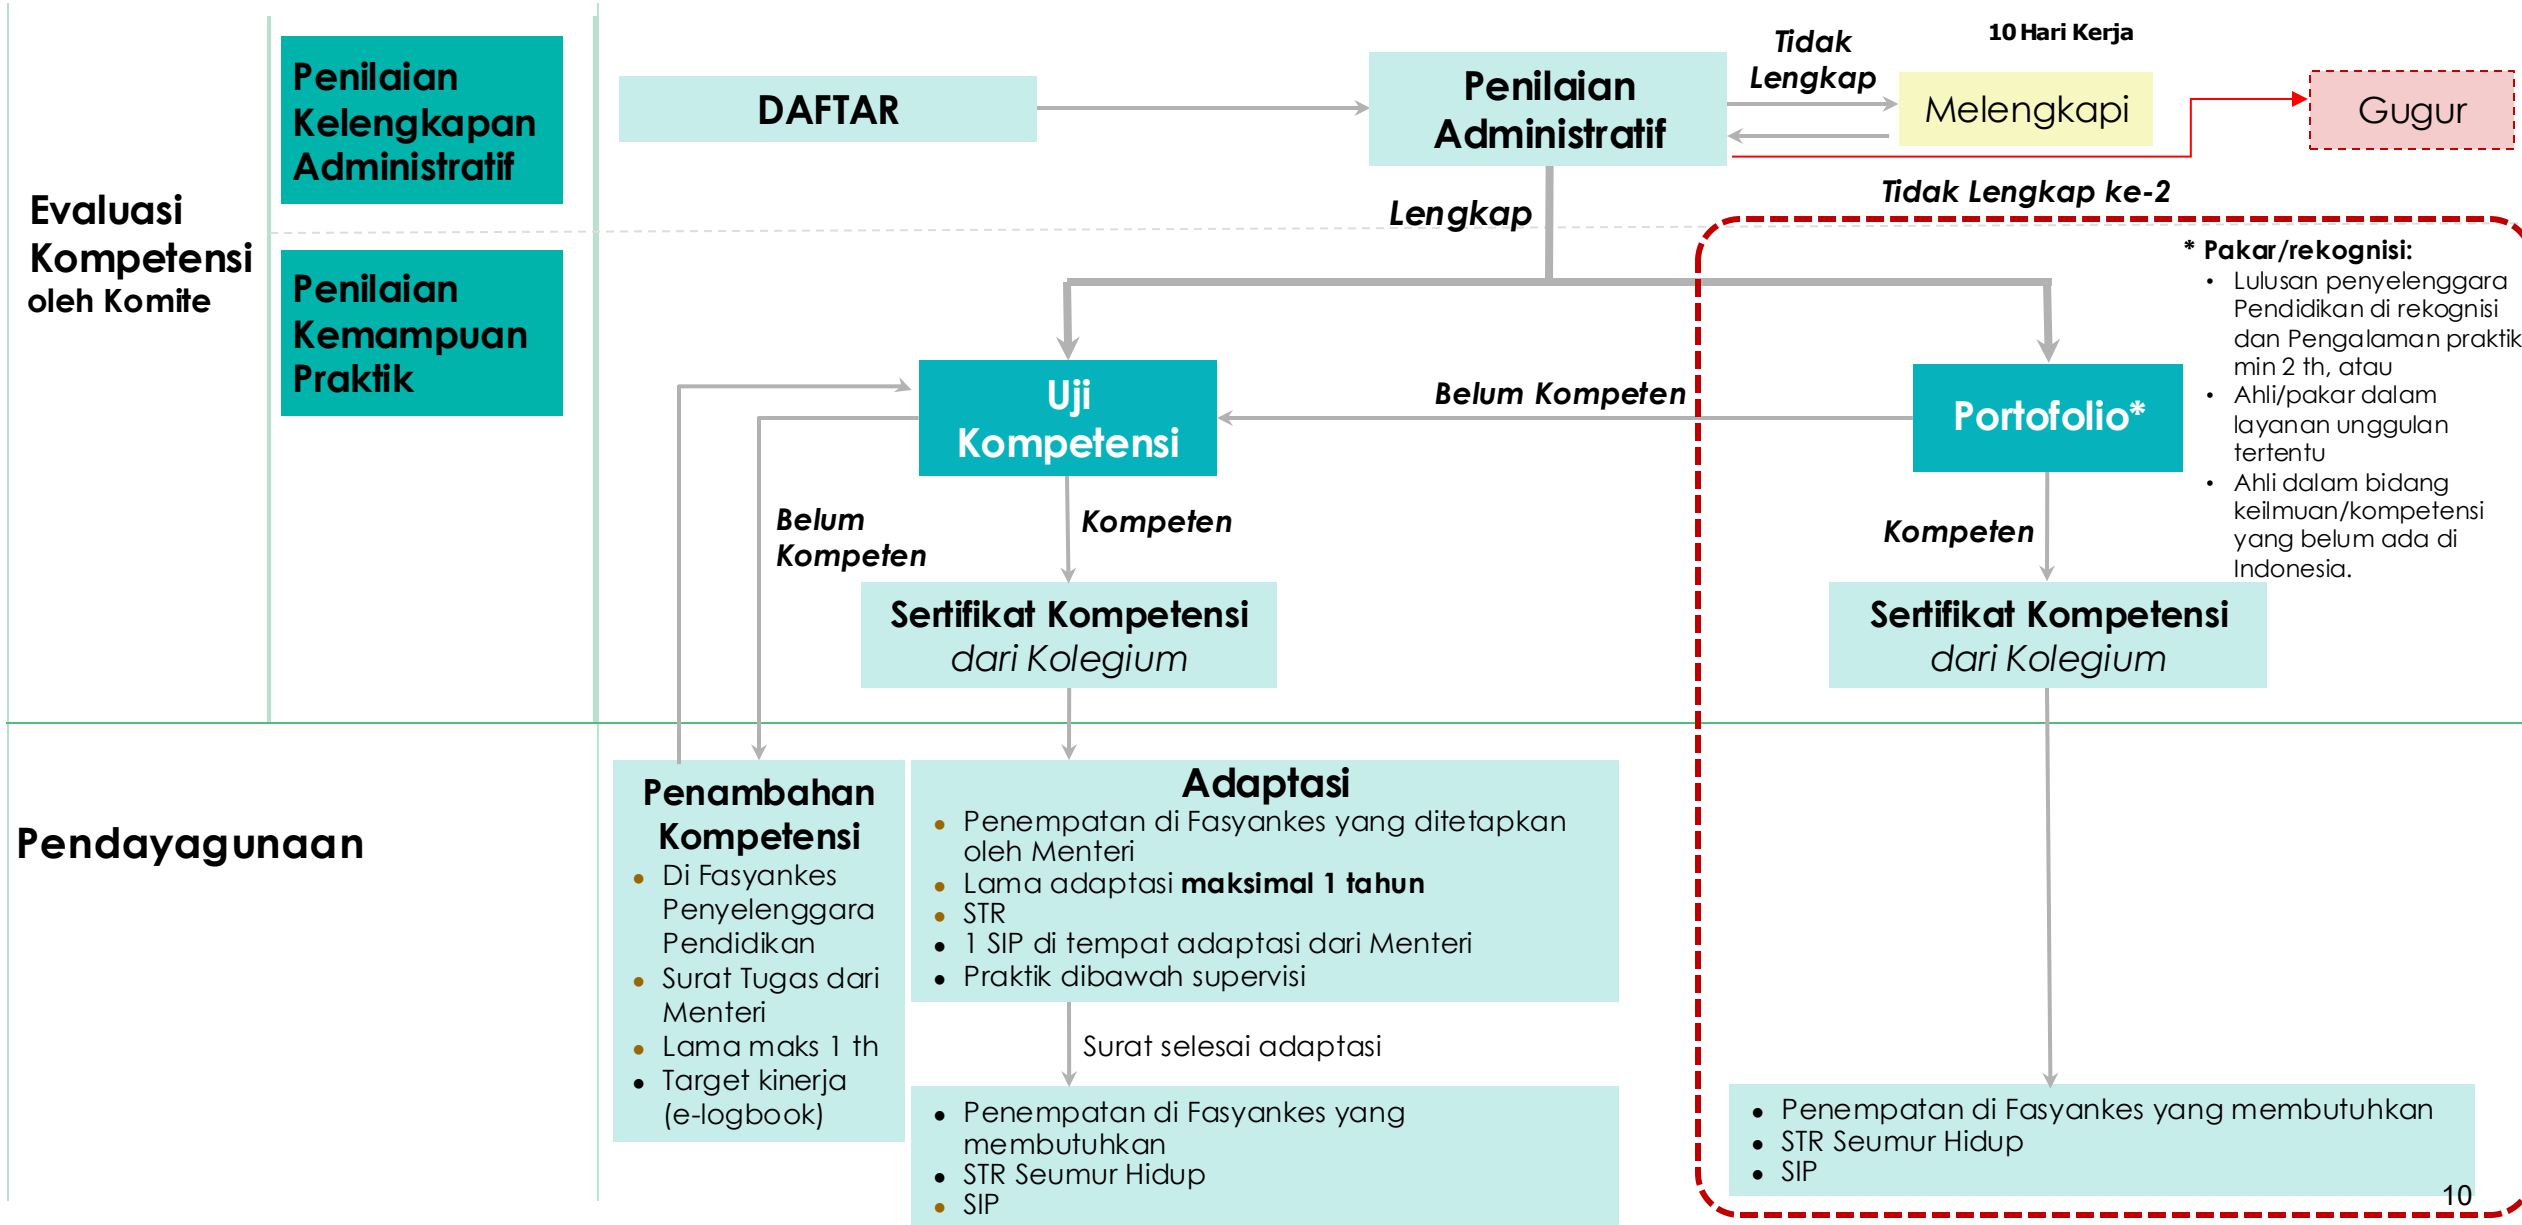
Evaluasi Kompetensi oleh Komite

Penilaian Kelengkapan Administratif

Penilaian Kemampuan Praktik

DAFTAR

Penilaian Administratif

Tidak Lengkap

10 Hari Kerja

Melengkapi

Gugur

Tidak Lengkap ke-2

Lengkap

\* Pakar/rekognisi:
• Lulusan penyelenggara Pendidikan di rekognisi dan Pengalaman praktik min 2 th, atau
• Ahli/pakar dalam layanan unggulan tertentu
• Ahli dalam bidang keilmuan/kompetensi yang belum ada di Indonesia.

Uji Kompetensi

Belum Kompeten

Portofolio*

Belum Kompeten

Kompeten

Kompeten

Sertifikat Kompetensi dari Kolegium

Sertifikat Kompetensi dari Kolegium

Pendayagunaan

Penambahan Kompetensi
• Di Fasyankes Penyelenggara Pendidikan
• Surat Tugas dari Menteri
• Lama maks 1 th
• Target kinerja (e-logbook)

Adaptasi
• Penempatan di Fasyankes yang ditetapkan oleh Menteri
• Lama adaptasi **maksimal 1 tahun**
• STR
• 1 SIP di tempat adaptasi dari Menteri
• Praktik dibawah supervisi

Surat selesai adaptasi

• Penempatan di Fasyankes yang membutuhkan
• STR Seumur Hidup
• SIP

• Penempatan di Fasyankes yang membutuhkan
• STR Seumur Hidup
• SIP

10